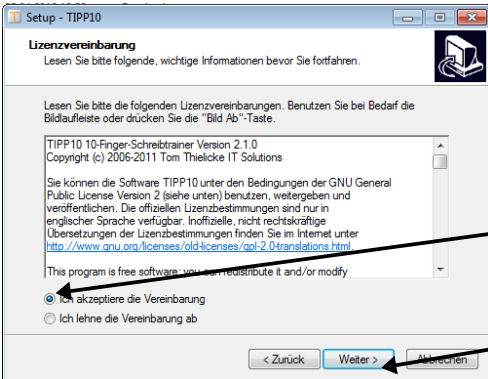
Setup - TIPP10

Lizenzvereinbarung
Lesen Sie bitte folgende, wichtige Informationen bevor Sie fortfahren.

Lesen Sie bitte die folgenden Lizenzvereinbarungen. Benutzen Sie bei Bedarf die Bildlaufleiste oder drücken Sie die "Bild Ab"-Taste.

TIPP10 10-Finger-Schreibtrainer Version 2.1.0
Copyright (c) 2006-2011 Tom Thielicke IT Solutions

Sie können die Software TIPP10 unter den Bedingungen der GNU General Public License Version 2 (siehe unten) benutzen, weitergeben und veröffentlichen. Die offiziellen Lizenzbestimmungen sind nur in englischer Sprache verfügbar. Inoffizielle, nicht rechtskräftige Übersetzungen der Lizenzbestimmungen finden Sie im Internet unter http://www.gnu.org/licenses/old-licenses/gpl-2.0-translations.html.

This program is free software; you can redistribute it and/or modify

Ich akzeptiere die Vereinbarung
Ich lehne die Vereinbarung ab

< Zurück
Weiter >
Abbrechen